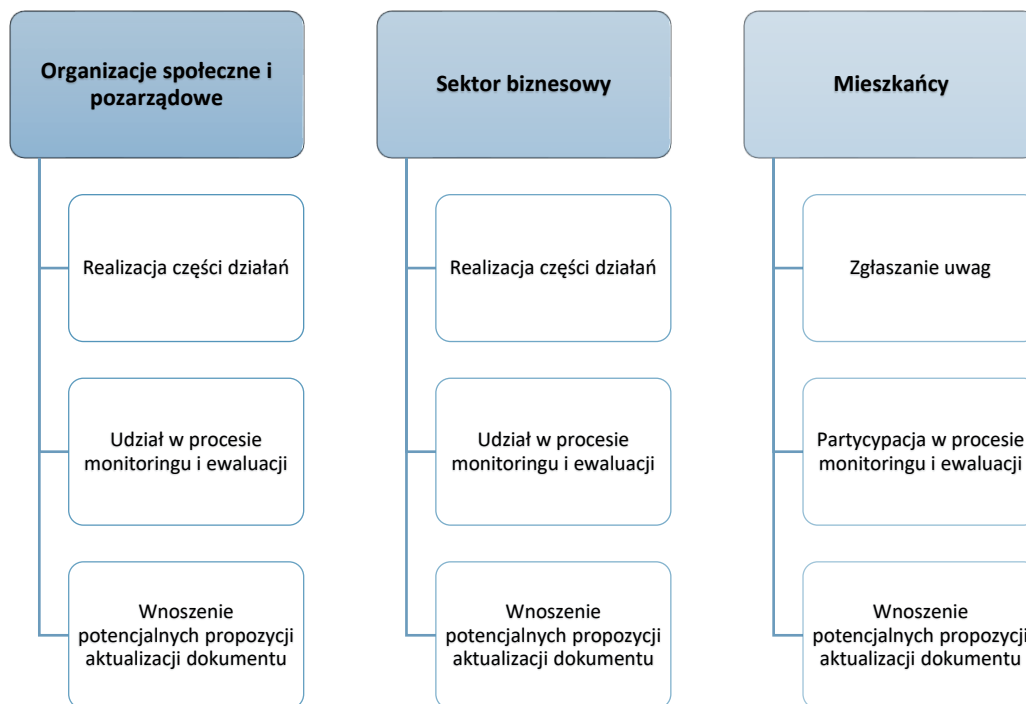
Organizacje społeczne i pozarządowe

Realizacja części działań

Udział w procesie monitoringu i ewaluacji

Wnoszenie potencjalnych propozycji aktualizacji dokumentu

Sektor biznesowy

Realizacja części działań

Udział w procesie monitoringu i ewaluacji

Wnoszenie potencjalnych propozycji aktualizacji dokumentu

Mieszkańcy

Zgłaszanie uwag

Partycypacja w procesie monitoringu i ewaluacji

Wnoszenie potencjalnych propozycji aktualizacji dokumentu